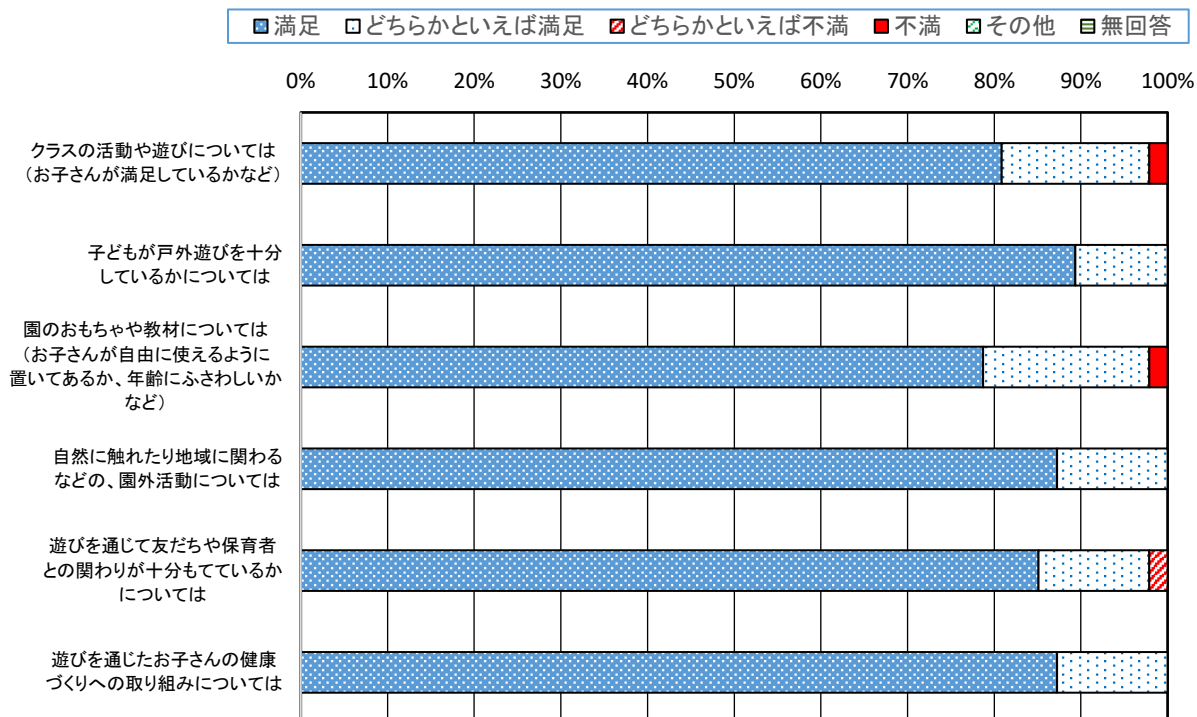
満足　どちらかといえば満足　どちらかといえば不満　不満　その他　無回答

0%　10%　20%　30%　40%　50%　60%　70%　80%　90%　100%

クラスの活動や遊びについては（お子さんが満足しているかなど）

子どもが戸外遊びを十分しているかについては

園のおもちゃや教材については（お子さんが自由に使えるように置いてあるか、年齢にふさわしいかなど）

自然に触れたり地域に関わるなどの、園外活動については

遊びを通じて友だちや保育者との関わりが十分もてているかについては

遊びを通じたお子さんの健康づくりへの取り組みについては